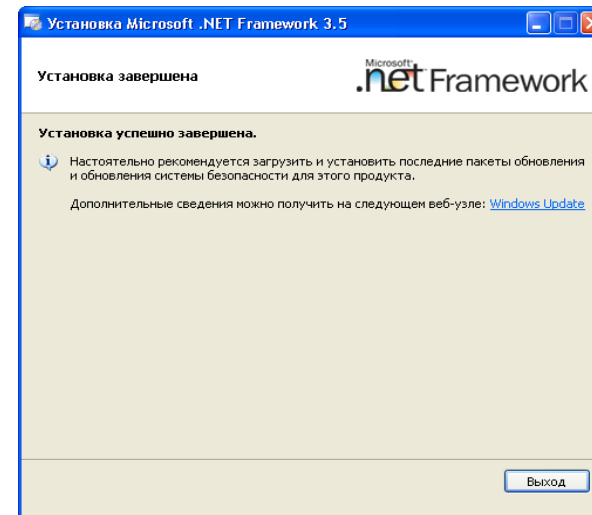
Установка Microsoft .NET Framework 3.5

Установка завершена

Microsoft® .net Framework

Установка успешно завершена.

Настоятельно рекомендуется загрузить и установить последние пакеты обновления и обновления системы безопасности для этого продукта.

Дополнительные сведения можно получить на следующем веб-узле: Windows Update

Выход